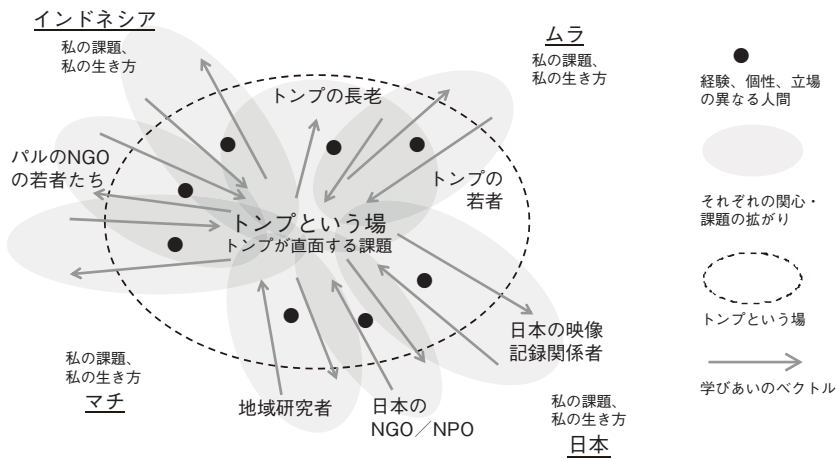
インドネシア
私の課題、
私の生き方

ムラ
私の課題、
私の生き方

トンプの長老

パルのNGO
の若者たち

トンプの
若者

トンプという場
トンプが直面する課題

日本の映像
記録関係者

私の課題、
私の生き方
マチ

地域研究者

日本の
NGO／NPO

私の課題、
私の生き方
日本

経験、個性、立場
の異なる人間

それぞれの関心・
課題の拡がり

トンプという場

学びあいのベクトル